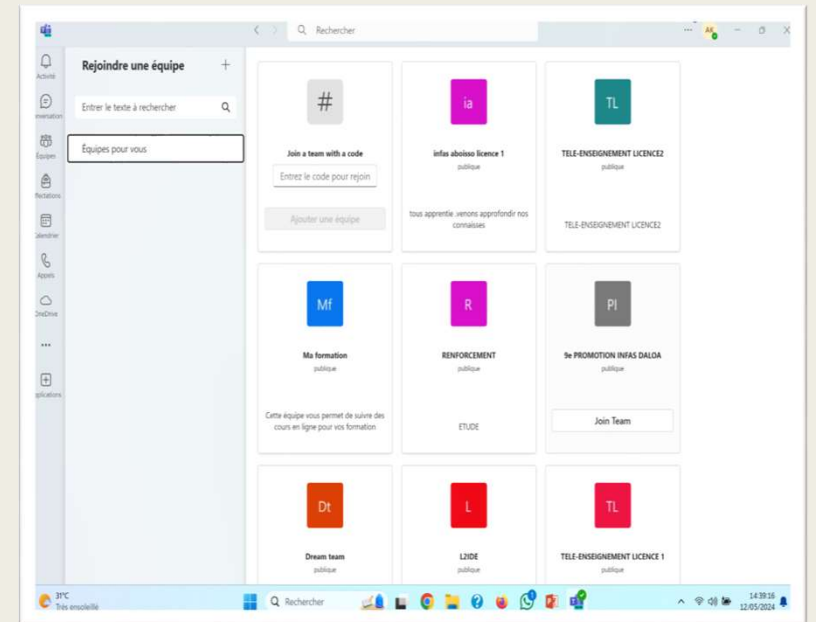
Rechercher

AK

Activité
onversation
Équipes
ffectations
Calendrier
Appels
OneDrive
...
pplications

Rejoindre une équipe +

Entrer le texte à rechercher

Équipes pour vous

#
Join a team with a code
Entrez le code pour rejoin
Ajouter une équipe

ia
infas aboisso licence 1
publique
tous apprentie ,venons approfondir nos connaisses

TL
TELE-ENSEIGNEMENT LICENCE2
publique
TELE-ENSEIGNEMENT LICENCE2

Mf
Ma formation
publique
Cette équipe vous permet de suivre des cours en ligne pour vos formation

R
RENFORCEMENT
publique
ETUDE

PI
9e PROMOTION INFAS DALOA
publique
Join Team

Dt
Dream team
publique

L
L2IDE
publique

TL
TELE-ENSEIGNEMENT LICENCE 1
publique

31°C
Très ensoleillé

Rechercher

14:39:16
12/05/2024